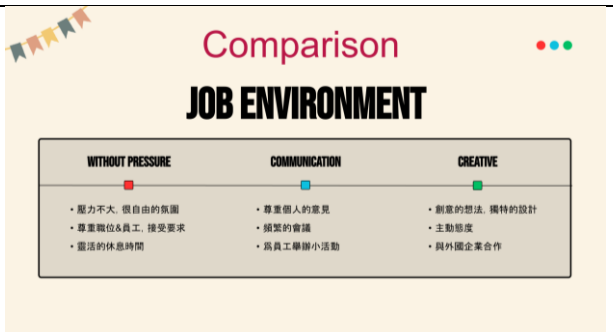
Comparison

JOB ENVIRONMENT

WITHOUT PRESSURE
• 壓力不大, 很自由的氛圍
• 尊重職位&員工, 接受要求
• 靈活的休息時間

COMMUNICATION
• 尊重個人的意見
• 頻繁的會議
• 爲員工舉辦小活動

CREATIVE
• 創意的想法, 獨特的設計
• 主動態度
• 與外國企業合作